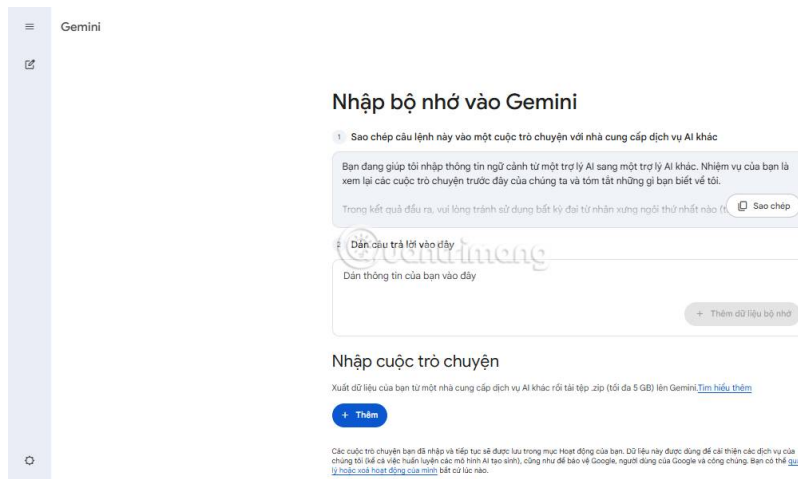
Gemini

Nhập bộ nhớ vào Gemini

1 Sao chép câu lệnh này vào một cuộc trò chuyện với nhà cung cấp dịch vụ AI khác

Bạn đang giúp tôi nhập thông tin ngữ cảnh từ một trợ lý AI sang một trợ lý AI khác. Nhiệm vụ của bạn là xem lại các cuộc trò chuyện trước đây của chúng ta và tóm tắt những gì bạn biết về tôi.

Trong kết quả đầu ra, vui lòng tránh sử dụng bất kỳ đại từ nhân xưng ngôi thứ nhất nào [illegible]

Sao chép

2 Dán câu trả lời vào đây

quantrimang

Dán thông tin của bạn vào đây

+ Thêm dữ liệu bộ nhớ

Nhập cuộc trò chuyện

Xuất dữ liệu của bạn từ một nhà cung cấp dịch vụ AI khác rồi tải tệp .zip (tối đa 5 GB) lên Gemini. Tìm hiểu thêm

+ Thêm

Các cuộc trò chuyện bạn đã nhập và tiếp tục sẽ được lưu trong mục Hoạt động của bạn. Dữ liệu này được dùng để cải thiện các dịch vụ của chúng tôi (kể cả việc huấn luyện các mô hình AI tạo sinh), cũng như để bảo vệ Google, người dùng của Google và công chúng. Bạn có thể qu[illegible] lý hoặc xoá hoạt động của mình bất cứ lúc nào.